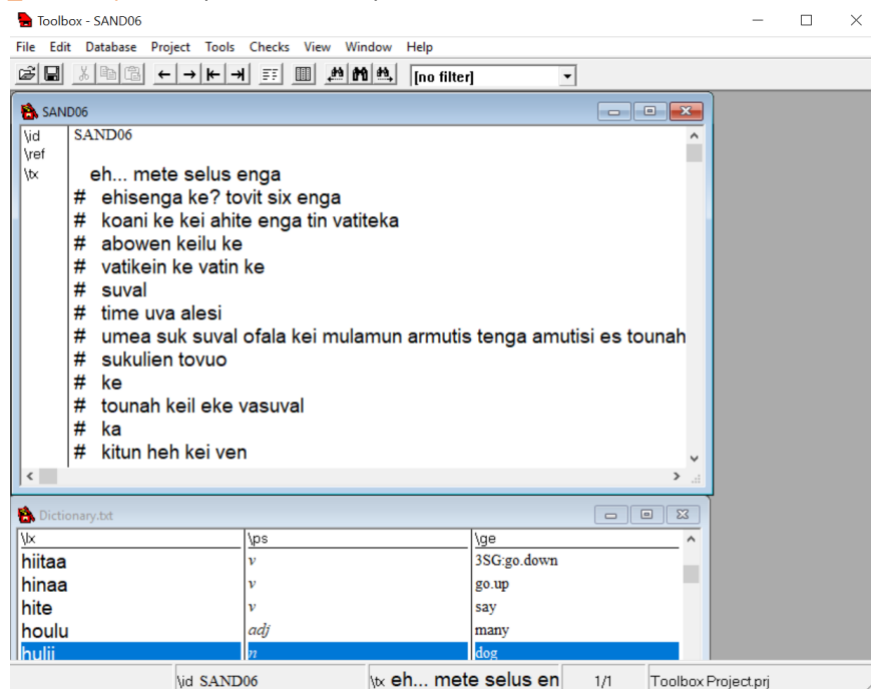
Toolbox - SAND06

File Edit Database Project Tools Checks View Window Help

[no filter]

SAND06

\id SAND06
\ref
\tx eh... mete selus enga
# ehisenga ke? tovit six enga
# koani ke kei ahite enga tin vatiteka
# abowen keilu ke
# vatikein ke vatin ke
# suval
# time uva alesi
# umea suk suval ofala kei mulamun armutis tenga amutisi es tounah
# sukulien tovuo
# ke
# tounah keil eke vasuval
# ka
# kitun heh kei ven

Dictionary.txt

| \lx | \ps | \ge |
|---|---|---|
| hiitaa | v | 3SG:go.down |
| hinaa | v | go.up |
| hite | v | say |
| houlu | adj | many |
| hulii | n | dog |

\id SAND06 | \tx eh... mete selus en | 1/1 | Toolbox Project.prj